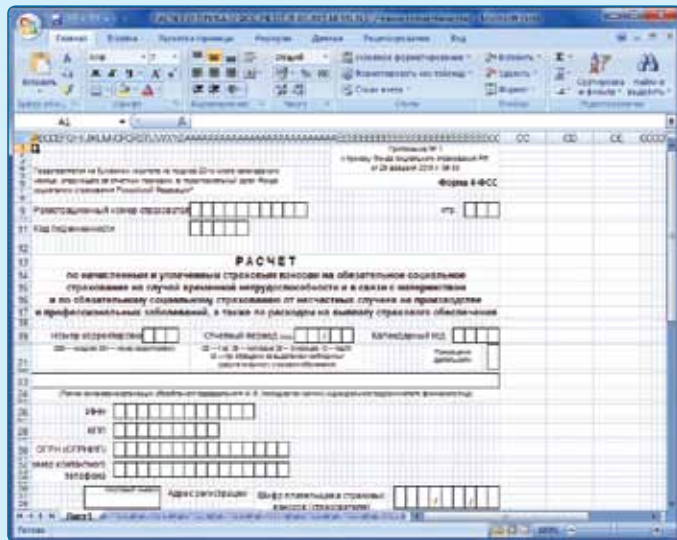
Главная Вставка Разметка страницы Формулы Данные Рецензирование Вид

Вставить Буфер обмена Шрифт Выравнивание Число Стили Ячейки Редактирование

Условное форматирование Форматировать как таблицу Стили ячеек

Вставить Удалить Формат

Сортировка и фильтр Найти и выделить

A1

CC CD CE

Приложение № 1 к Приказу Фонда социального страхования РФ от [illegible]

Форма 4-ФСС

Регистрационный номер страхователя

Код подчиненности

РАСЧЕТ

по начисленным и уплаченным страховым взносам на обязательное социальное страхование на случай временной нетрудоспособности и в связи с материнством и по обязательному социальному страхованию от несчастных случаев на производстве и профессиональных заболеваний, а также по расходам на выплату страхового обеспечения

Номер корректировки

Отчетный период (код)

Календарный год

ИНН

КПП

ОГРН (ОГРНИП)

Номер контактного телефона

Адрес регистрации

Шифр плательщика страховых взносов (страхователя)

Лист1

Готово